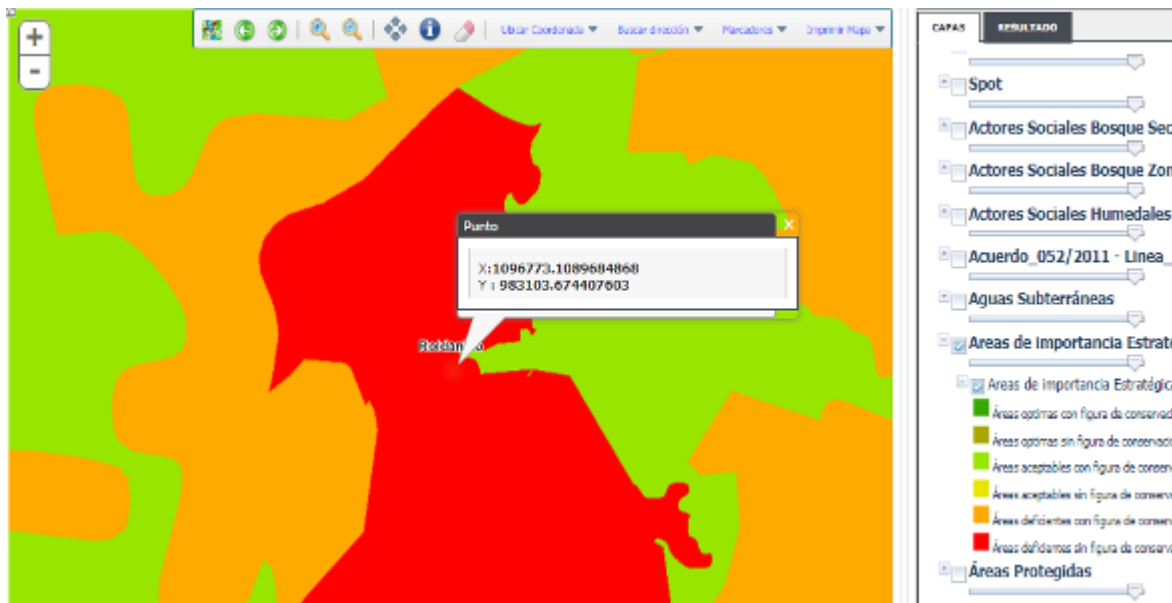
+
-

Ubicar Coordenada ▼ Buscar dirección ▼ Marcadores ▼ Imprimir Mapa ▼

Punto

X:1096773.1089684868
Y : 983103.674407603

Roldan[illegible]

CAPAS RESULTADO

Spot
Actores Sociales Bosque Sec
Actores Sociales Bosque Zon
Actores Sociales Humedales
Acuerdo_052/2011 - Linea_
Aguas Subterráneas
Areas de importancia Estrate
Areas de importancia Estratégic
Áreas optimas con figura de conservac
Áreas optimas sin figura de conservacio
Áreas aceptables con figura de conser
Áreas aceptables sin figura de conserv
Áreas deficientes con figura de conser
Áreas deficientes sin figura de conserv
Áreas Protegidas